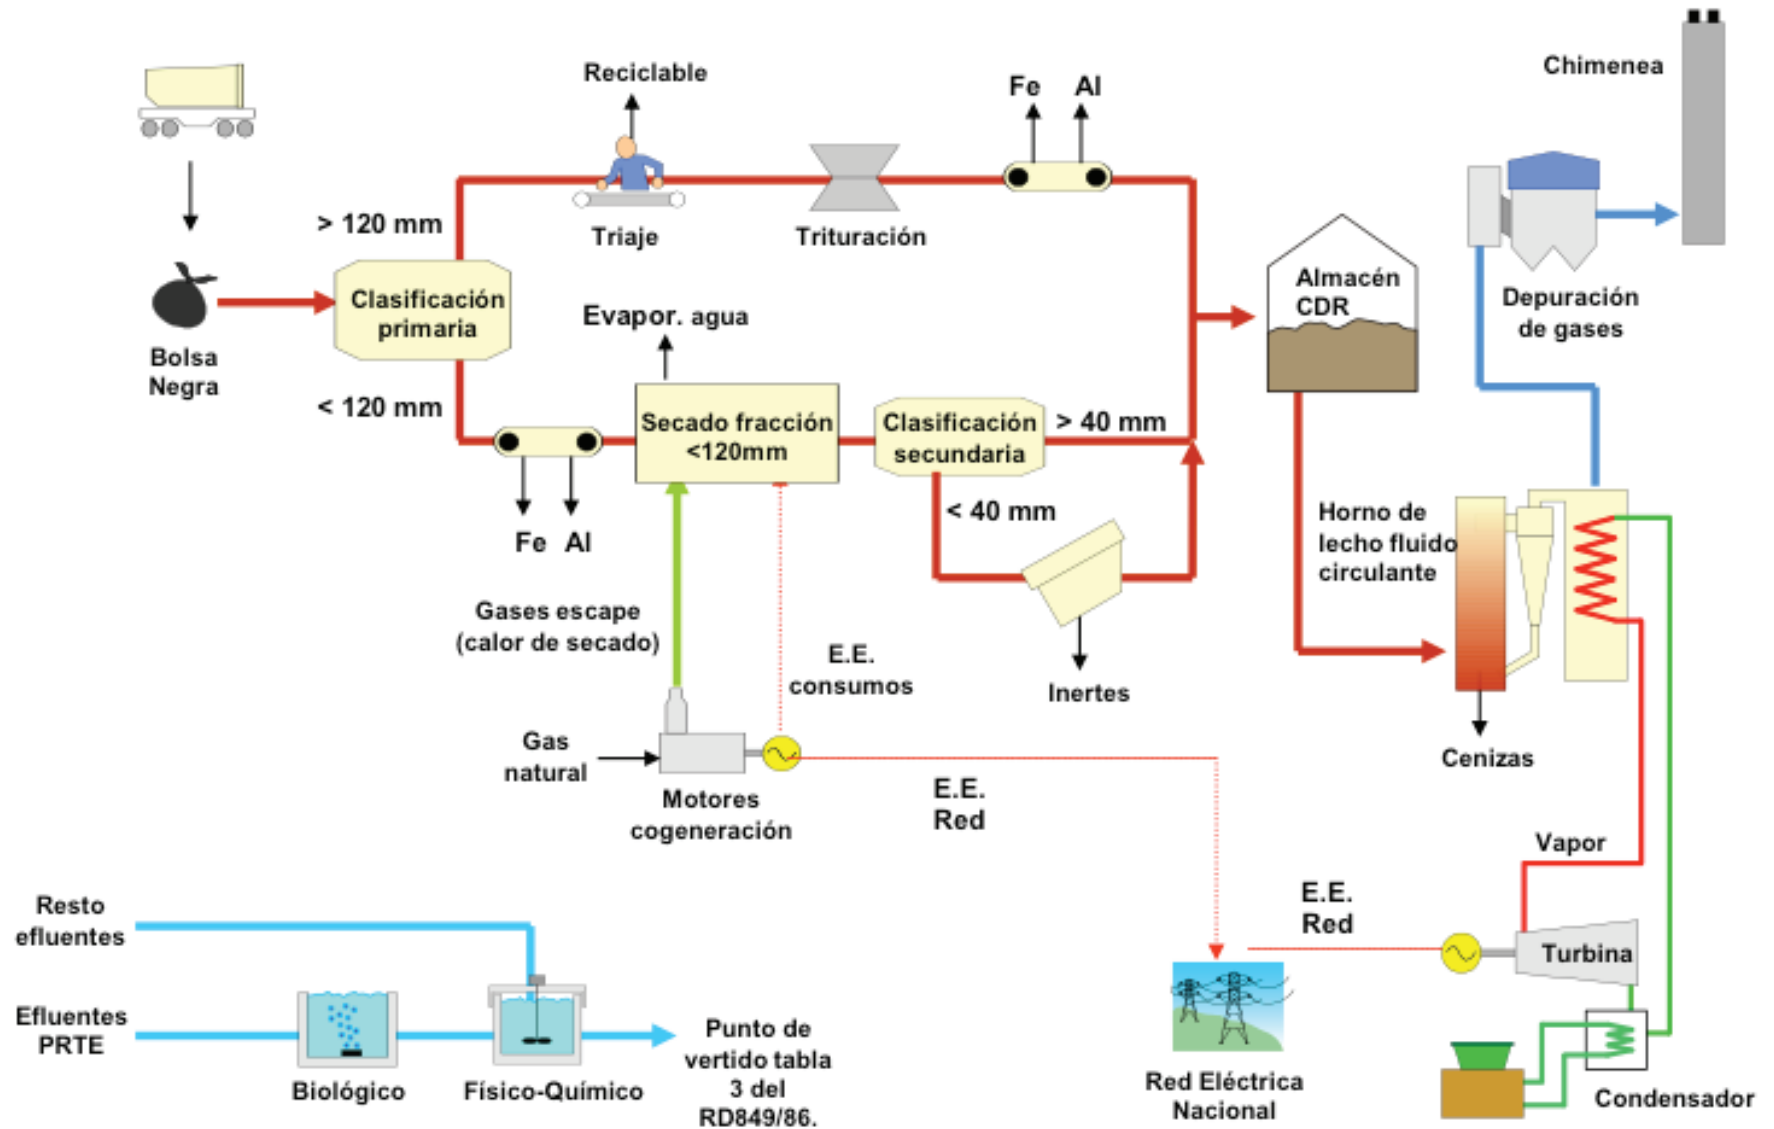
Reciclable

Fe Al

Chimenea

> 120 mm

Triaje

Trituración

Bolsa Negra

Clasificación primaria

Evapor. agua

Almacén CDR

Depuración de gases

< 120 mm

Secado fracción <120mm

Clasificación secundaria

> 40 mm

Fe Al

< 40 mm

Horno de lecho fluido circulante

Gases escape (calor de secado)

E.E. consumos

Inertes

Gas natural

Motores cogeneración

E.E. Red

Cenizas

Vapor

Resto efluentes

E.E. Red

Turbina

Efluentes PRTE

Biológico

Físico-Químico

Punto de vertido tabla 3 del RD849/86.

Red Eléctrica Nacional

Condensador